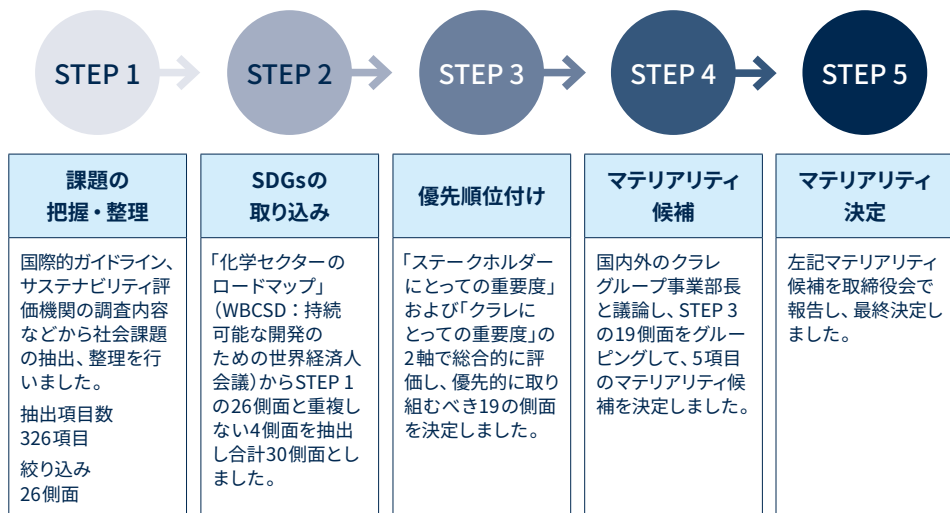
STEP 1

STEP 2

STEP 3

STEP 4

STEP 5

課題の把握・整理

国際的ガイドライン、サステナビリティ評価機関の調査内容などから社会課題の抽出、整理を行いました。

抽出項目数
326項目

絞り込み
26側面

SDGsの取り込み

「化学セクターのロードマップ」（WBCSD：持続可能な開発のための世界経済人会議）からSTEP 1の26側面と重複しない4側面を抽出し合計30側面としました。

優先順位付け

「ステークホルダーにとっての重要度」および「クラレにとっての重要度」の2軸で総合的に評価し、優先的に取り組むべき19の側面を決定しました。

マテリアリティ候補

国内外のクラレグループ事業部長と議論し、STEP 3の19側面をグルーピングして、5項目のマテリアリティ候補を決定しました。

マテリアリティ決定

左記マテリアリティ候補を取締役会で報告し、最終決定しました。